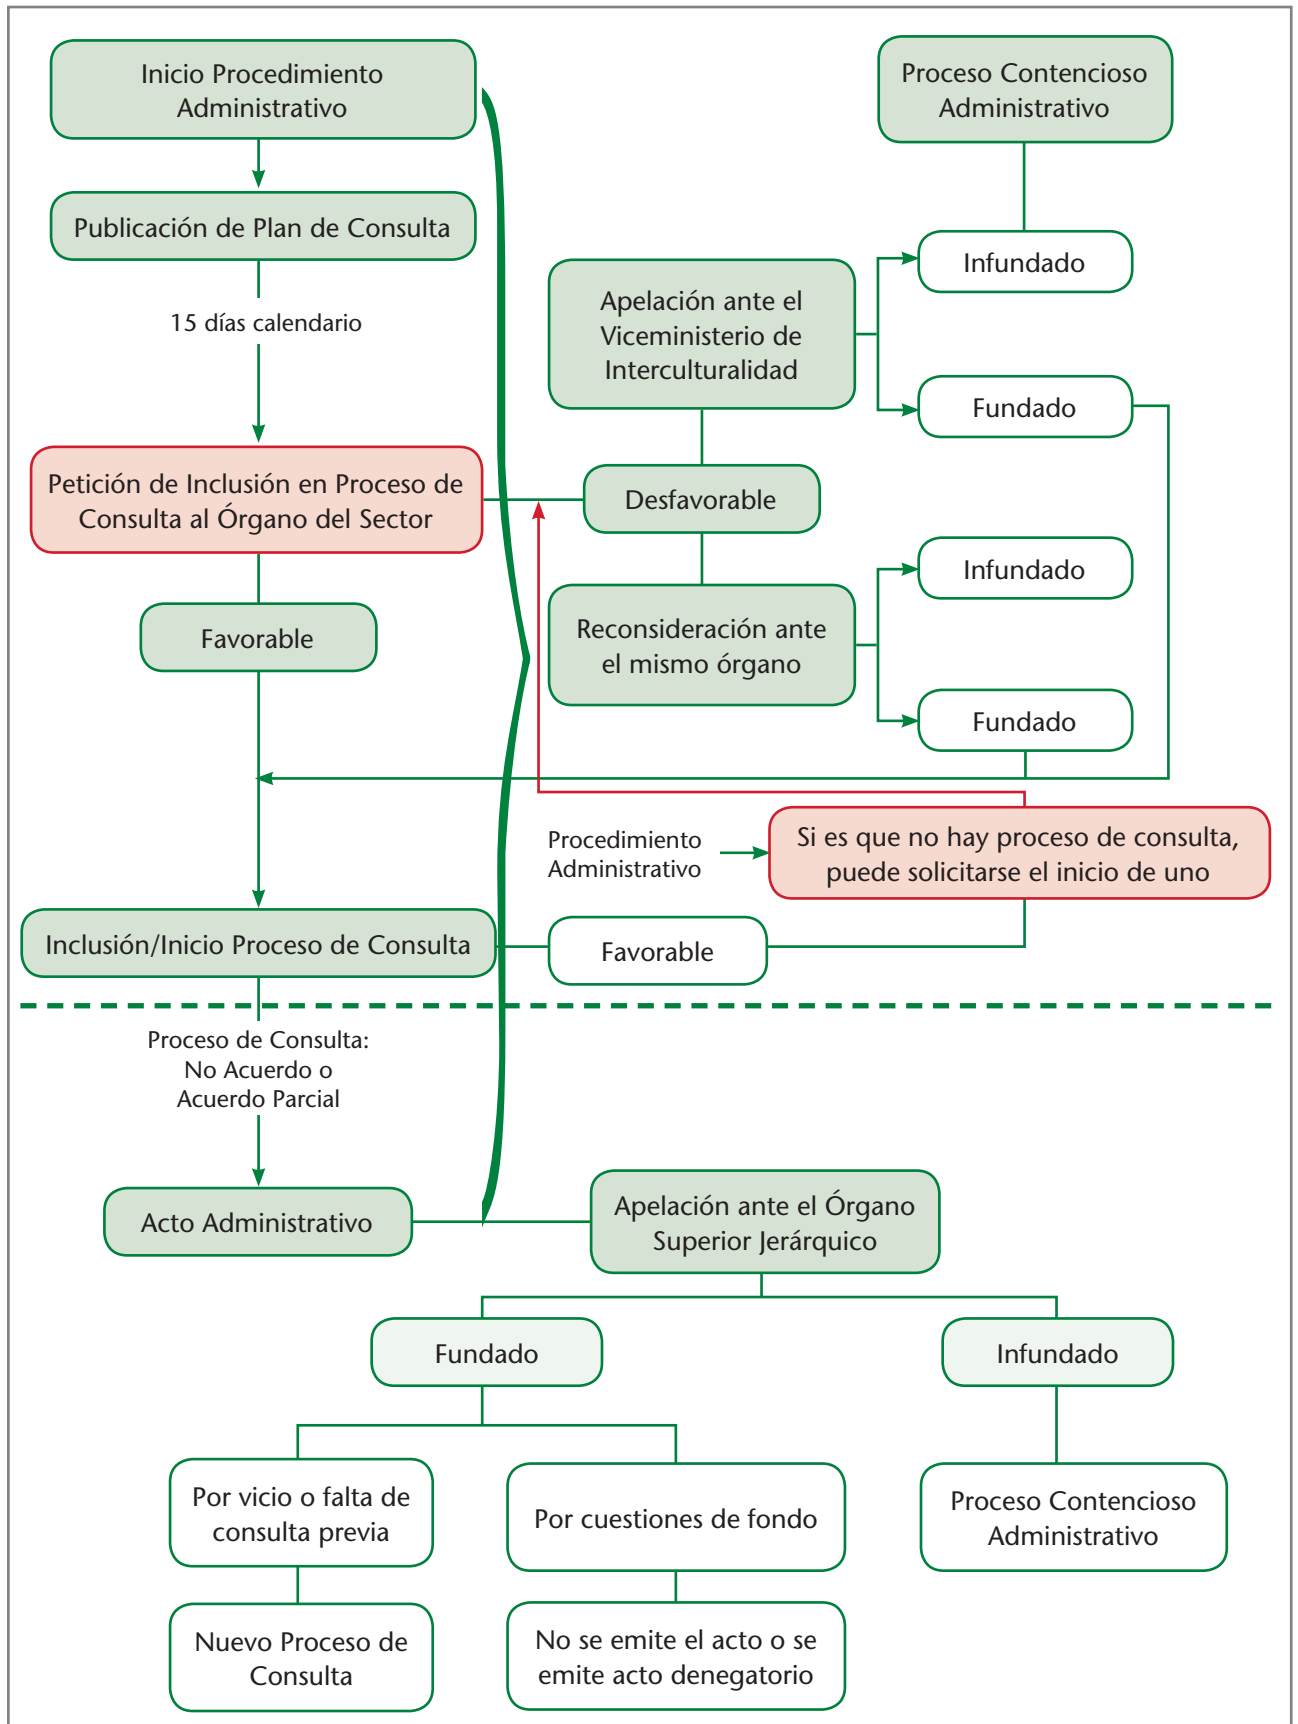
Inicio Procedimiento Administrativo

Publicación de Plan de Consulta

15 días calendario

Petición de Inclusión en Proceso de Consulta al Órgano del Sector

Favorable

Proceso Contencioso Administrativo

Infundado

Apelación ante el Viceministerio de Interculturalidad

Fundado

Desfavorable

Infundado

Reconsideración ante el mismo órgano

Fundado

Procedimiento Administrativo

Si es que no hay proceso de consulta, puede solicitarse el inicio de uno

Inclusión/Inicio Proceso de Consulta

Favorable

Proceso de Consulta: No Acuerdo o Acuerdo Parcial

Acto Administrativo

Apelación ante el Órgano Superior Jerárquico

Fundado

Infundado

Por vicio o falta de consulta previa

Por cuestiones de fondo

Proceso Contencioso Administrativo

Nuevo Proceso de Consulta

No se emite el acto o se emite acto denegatorio